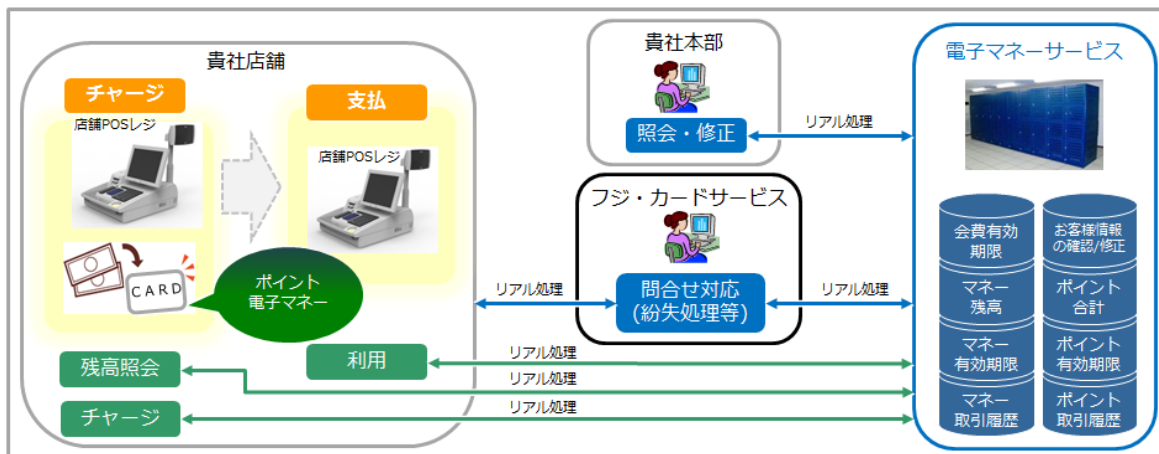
貴社店舗

チャージ

店舗POSレジ

CARD

支払

店舗POSレジ

ポイント
電子マネー

残高照会

利用

チャージ

貴社本部

照会・修正

リアル処理

フジ・カードサービス

問合せ対応
(紛失処理等)

リアル処理

リアル処理

リアル処理

リアル処理

リアル処理

電子マネーサービス

会費有効期限

マネー残高

マネー有効期限

マネー取引履歴

お客様情報の確認/修正

ポイント合計

ポイント有効期限

ポイント取引履歴